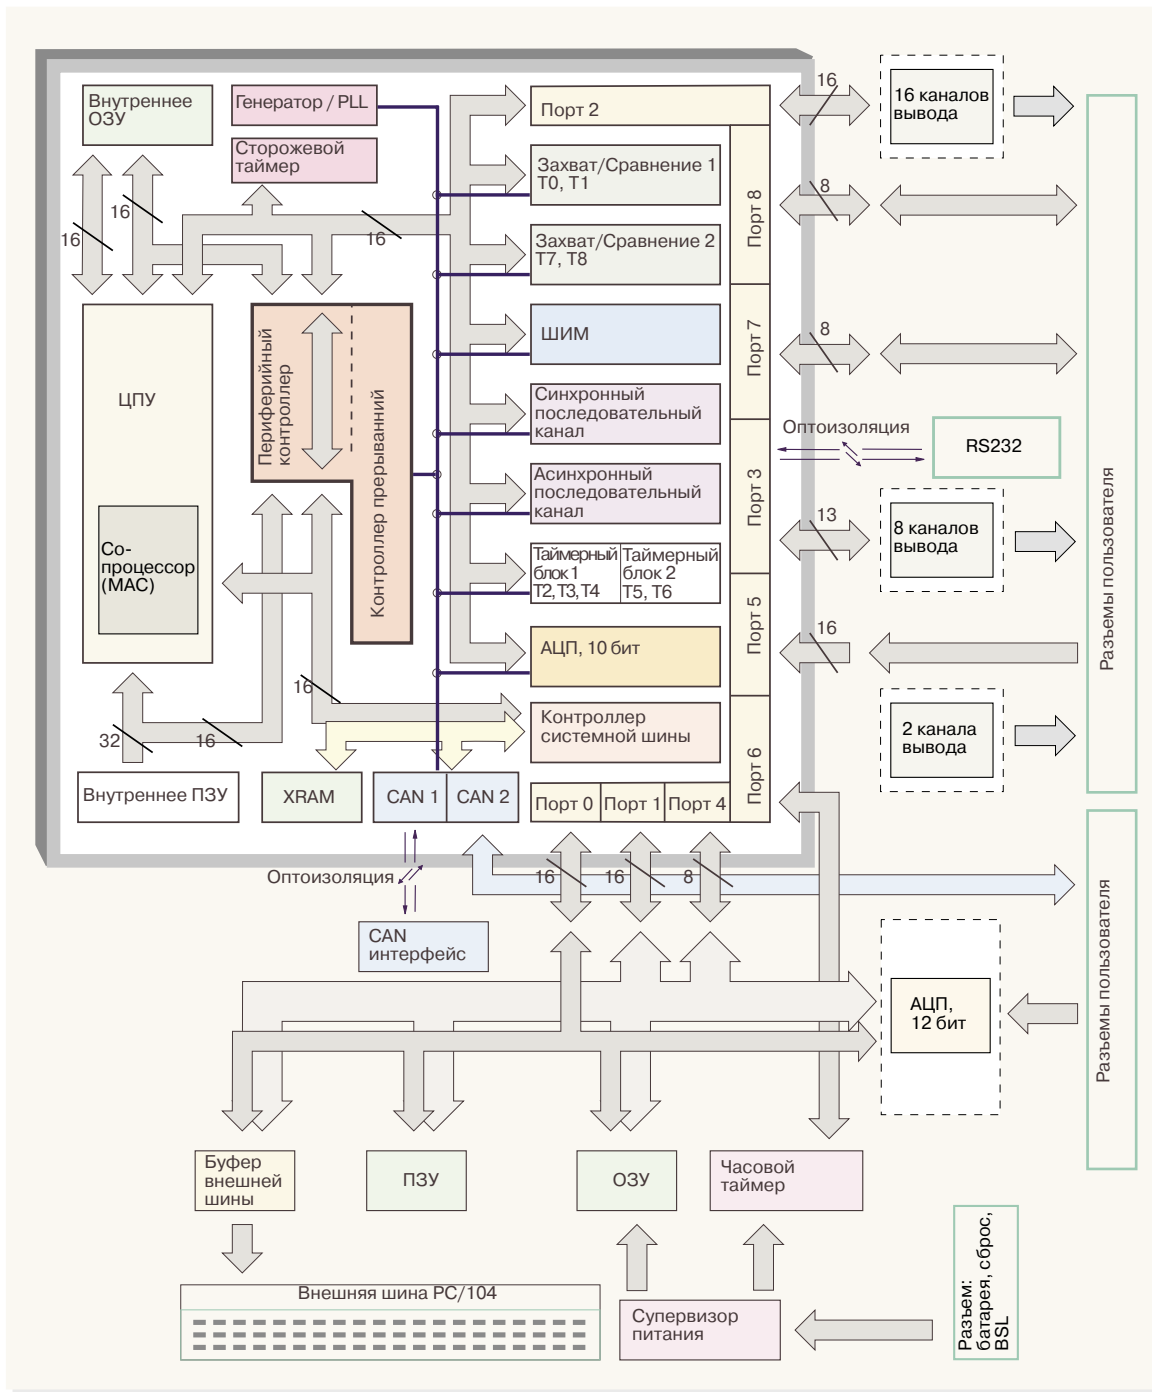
Внутреннее ОЗУ

Генератор / PLL

Сторожевой таймер

16

16

16

ЦПУ

Со-процессор (MAC)

Периферийный контроллер

Контроллер прерываний

Порт 2

Захват/Сравнение 1 T0, T1

Захват/Сравнение 2 T7, T8

ШИМ

Синхронный последовательный канал

Асинхронный последовательный канал

Таймерный блок 1 T2, T3, T4

Таймерный блок 2 T5, T6

АЦП, 10 бит

Контроллер системной шины

Порт 8

Порт 7

Порт 3

Порт 5

Порт 6

16

32

16

Внутреннее ПЗУ

XRAM

CAN 1

CAN 2

Порт 0

Порт 1

Порт 4

16

16 каналов вывода

8

8

Оптоизоляция

RS232

13

8 каналов вывода

16

2 канала вывода

Разъемы пользователя

16

16

8

Оптоизоляция

CAN интерфейс

АЦП, 12 бит

Разъемы пользователя

Буфер внешней шины

ПЗУ

ОЗУ

Часовой таймер

Внешняя шина PC/104

Супервизор питания

Разъем: батарея, сброс, BSL